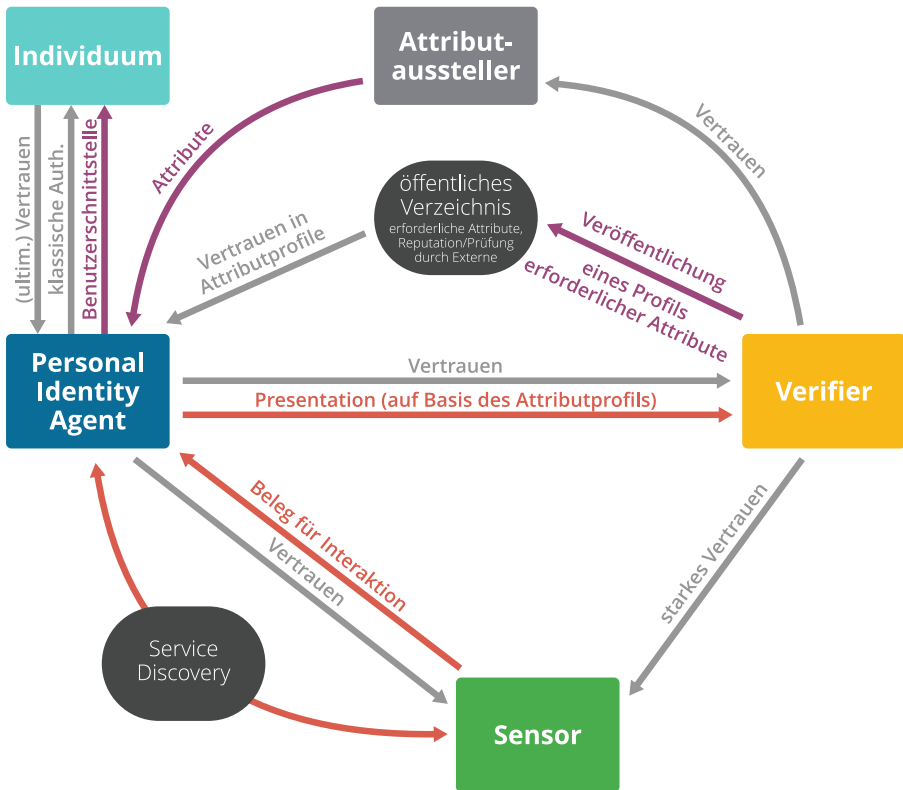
Individuum

Attribut-aussteller

Attribute

Vertrauen

öffentliches Verzeichnis
erforderliche Attribute, Reputation/Prüfung durch Externe

(ultim.) Vertrauen

klassische Auth.

Benutzerschnittstelle

Vertrauen in Attributprofile

Veröffentlichung eines Profils erforderlicher Attribute

Personal Identity Agent

Vertrauen

Presentation (auf Basis des Attributprofils)

Verifier

Beleg für Interaktion

Vertrauen

starkes Vertrauen

Service Discovery

Sensor